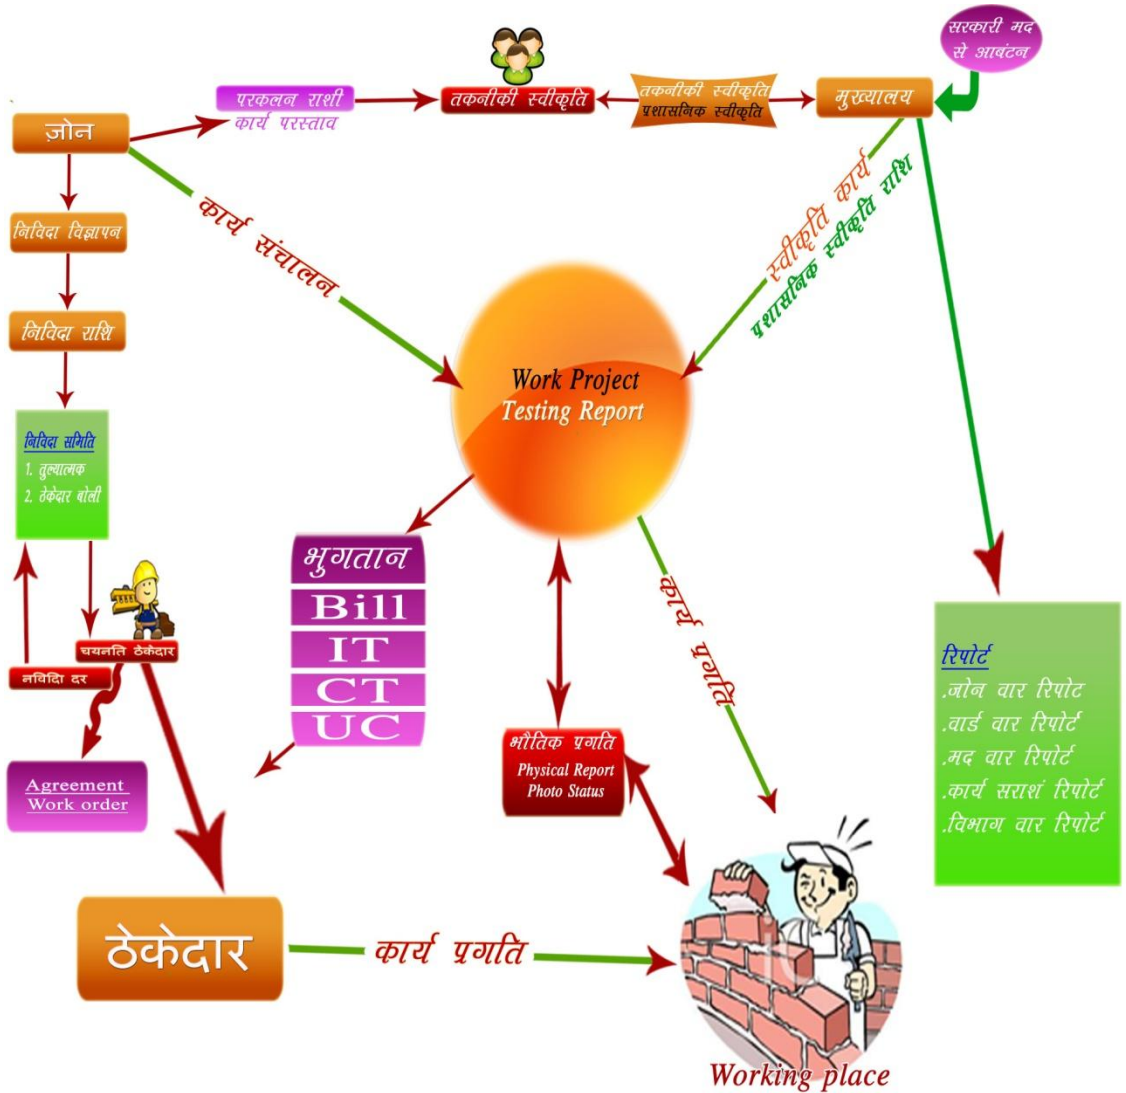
सरकारी मद से आबंटन

ज़ोन

परकलन राशी
कार्य प्रस्ताव

तकनीकी स्वीकृति

तकनीकी स्वीकृति
प्रशासनिक स्वीकृति

मुख्यालय

निविदा विज्ञापन

निविदा राशि

निविदा समिति
1. तुल्यात्मक
2. ठेकेदार बोली

कार्य संचालन

स्वीकृति कार्य
प्रशासनिक स्वीकृति राशि

Work Project
Testing Report

भुगतान
Bill
IT
CT
UC

चयनित ठेकेदार

नविदा दर

Agreement
Work order

कार्य प्रगति

भौतिक प्रगति
Physical Report
Photo Status

रिपोर्ट
.ज़ोन वार रिपोट
.वार्ड वार रिपोर्ट
.मद वार रिपोर्ट
.कार्य सराशं रिपोर्ट
.विभाग वार रिपोर्ट

ठेकेदार

कार्य प्रगति

Working place